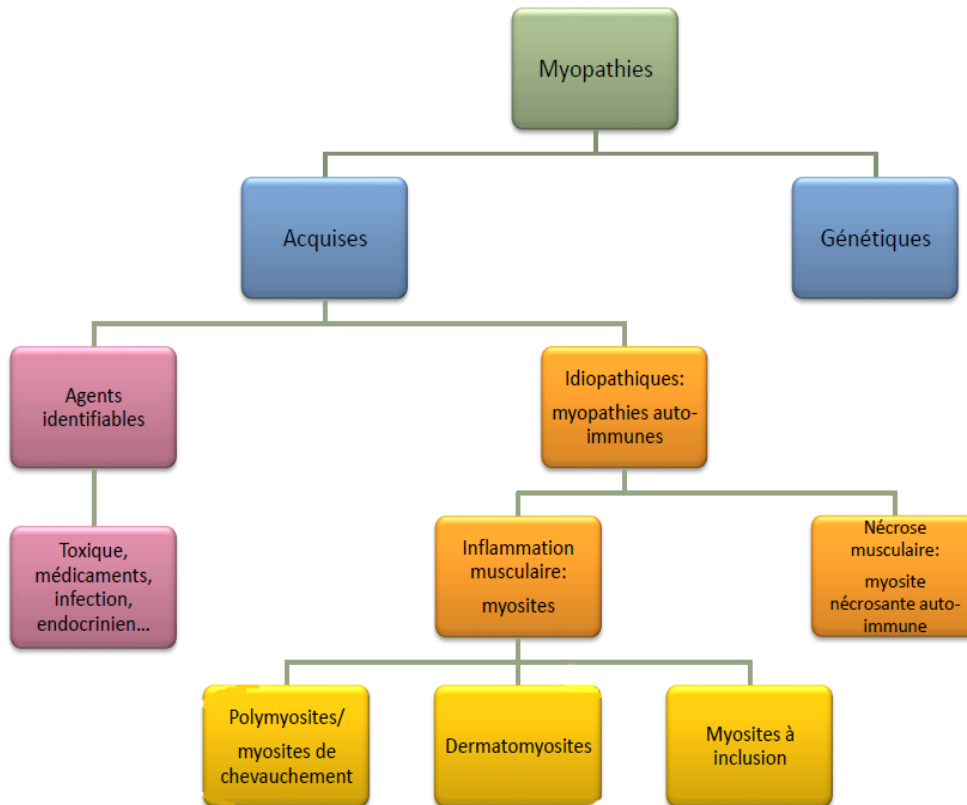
Myopathies

Acquises

Génétiques

Agents identifiables

Toxique, médicaments, infection, endocrinien...

Idiopathiques:

myopathies auto-immunes

Inflammation musculaire:

myosites

Nécrose musculaire:

myosite nécrosante auto-immune

Polymyosites/

myosites de chevauchement

Dermatomyosites

Myosites à inclusion